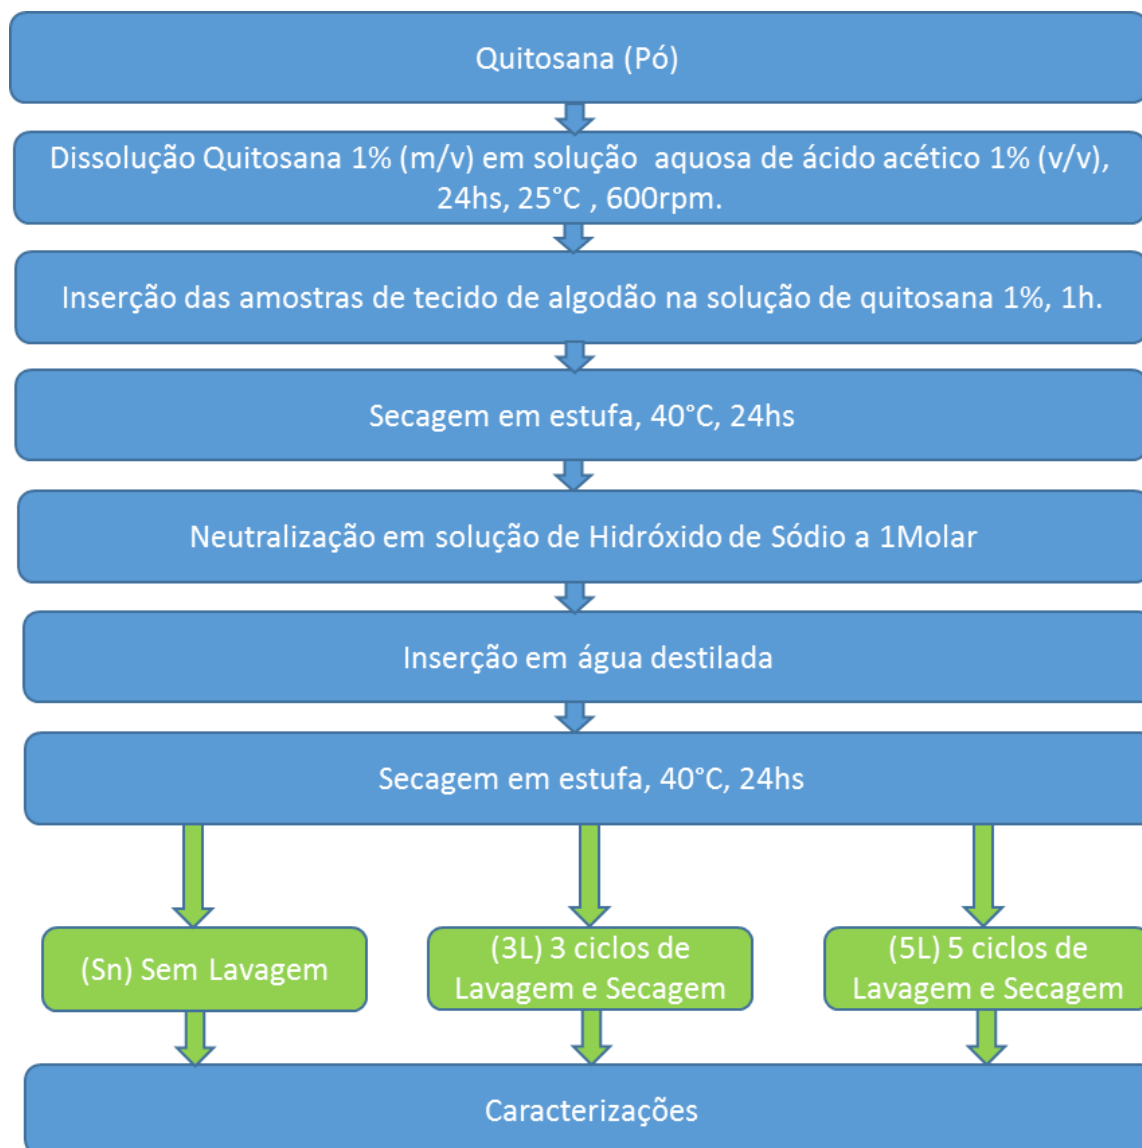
Quitosana (Pó)

Dissolução Quitosana 1% (m/v) em solução aquosa de ácido acético 1% (v/v), 24hs, 25°C , 600rpm.

Inserção das amostras de tecido de algodão na solução de quitosana 1%, 1h.

Secagem em estufa, 40°C, 24hs

Neutralização em solução de Hidróxido de Sódio a 1Molar

Inserção em água destilada

Secagem em estufa, 40°C, 24hs

(Sn) Sem Lavagem

(3L) 3 ciclos de Lavagem e Secagem

(5L) 5 ciclos de Lavagem e Secagem

Caracterizações